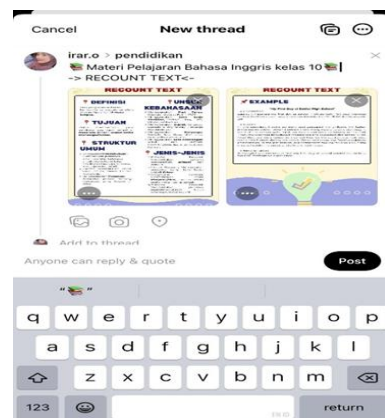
Cancel

New thread

irar.o > pendidikan

📚 Materi Pelajaran Bahasa Inggris kelas 10 📚
-> RECOUNT TEXT<-

RECOUNT TEXT

DEFINISI

UNSUR KEBAHASAAN

TUJUAN

STRUKTUR UMUM

JENIS-JENIS

RECOUNT TEXT

EXAMPLE

Add to thread

Anyone can reply & quote

Post

"📚"

q w e r t y u i o p

a s d f g h j k l

z x c v b n m

123

return